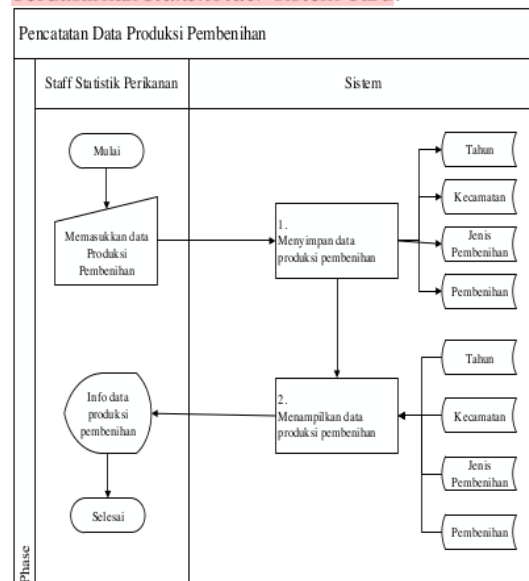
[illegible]

Pencatatan Data Produksi Pembenihan

Staff Statistik Perikanan

Sistem

Mulai

Memasukkan data Produksi Pembenihan

1. Menyimpan data produksi pembenihan

Tahun

Kecamatan

Jenis Pembenihan

Pembenihan

Tahun

Kecamatan

Jenis Pembenihan

Pembenihan

Info data produksi pembenihan

2. Menampilkan data produksi pembenihan

Selesai

Phase